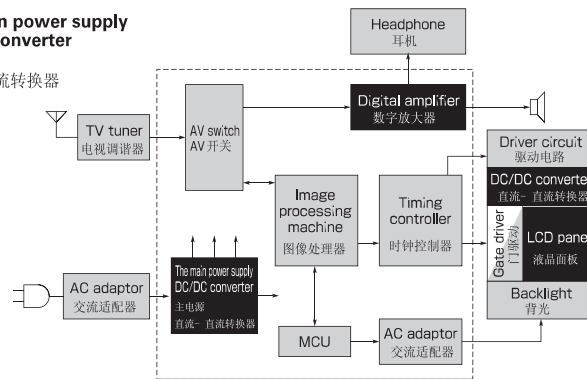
n power supply
converter

流转换器

Headphone
耳机

Digital amplifier
数字放大器

TV tuner
电视调谐器

AV switch
AV 开关

Driver circuit
驱动电路

DC/DC converte
直流- 直流转换器

Image processing machine
图像处理器

Timing controller
时钟控制器

Gate driver
门驱动

LCD pane
液晶面板

The main power supply
DC/DC converter
主电源
直流- 直流转换器

AC adaptor
交流适配器

Backlight
背光

MCU

AC adaptor
交流适配器